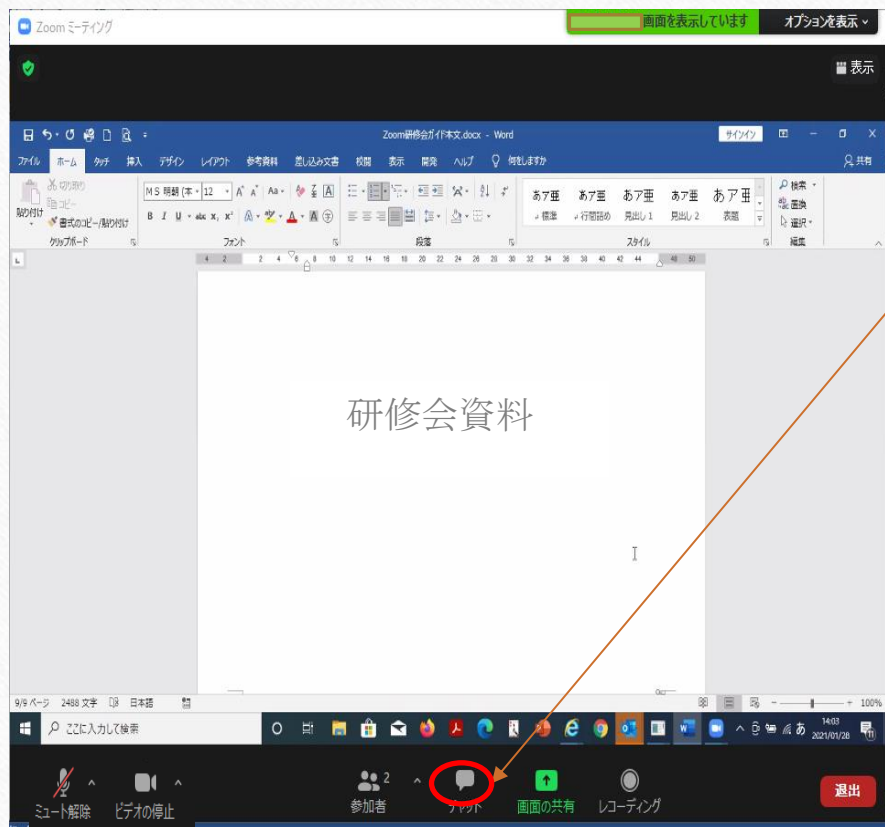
Zoom ミーティング

画面を表示しています

オプションを表示

表示

Zoom研修会ガイド本文.docx - Word

サインイン

ファイル ホーム タッチ 挿入 デザイン レイアウト 参考資料 差し込み文書 校閲 表示 開発 ヘルプ 何をしますか

共有

切り取り

コピー

貼り付け

書式のコピー/貼り付け

クリップボード

MS 明朝 (本 12

フォント

段落

あア亜 標準

あア亜 行間詰め

あア亜 見出し 1

あア亜 見出し 2

あア亜 表題

スタイル

検索

置換

選択

編集

研修会資料

9/9 ページ 2488 文字 日本語

100%

ここに入力して検索

14:03 2021/01/28

ミュート解除

ビデオの停止

参加者 2

チャット

画面の共有

レコーディング

退出